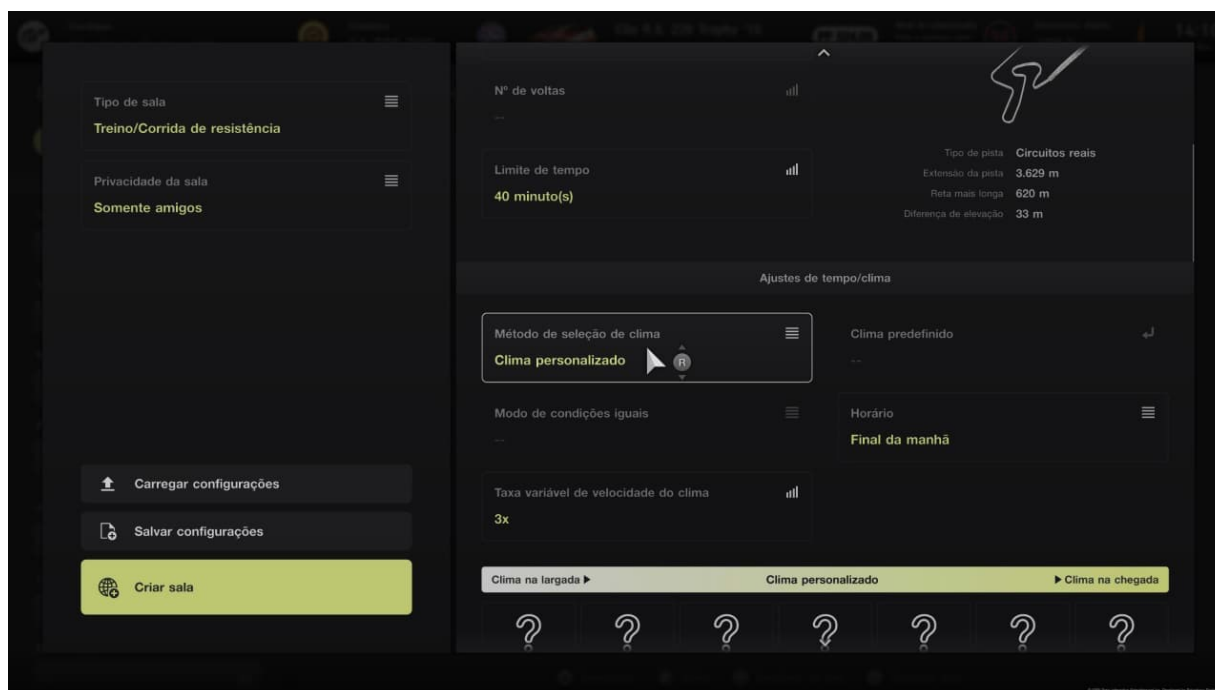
Tipo de sala
Treino/Corrida de resistência

Privacidade da sala
Somente amigos

Carregar configurações

Salvar configurações

Criar sala

Nº de voltas
--

Limite de tempo
40 minuto(s)

Tipo de pista Circuitos reais
Extensão da pista 3.629 m
Reta mais longa 620 m
Diferença de elevação 33 m

Ajustes de tempo/clima

Método de seleção de clima
Clima personalizado

R

Clima predefinido
--

Modo de condições iguais
--

Horário
Final da manhã

Taxa variável de velocidade do clima
3x

Clima na largada ▶ Clima personalizado ▶ Clima na chegada

? ? ? ? ? ? ?